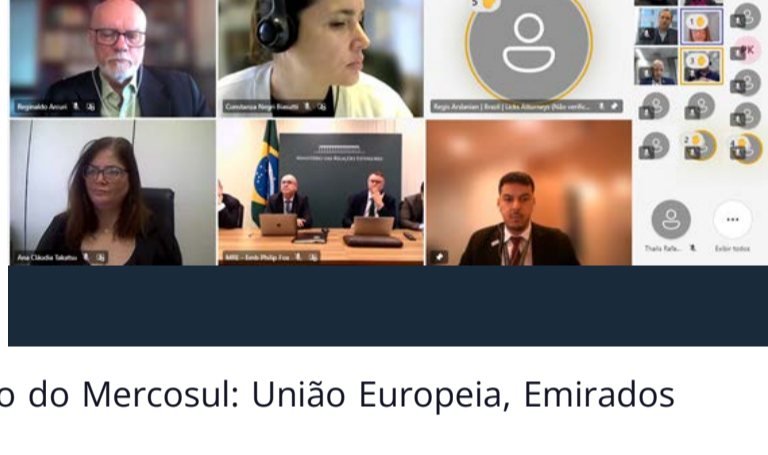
Reginaldo Arcuri

Constanza Negri Biasutti

5

Regis Arslanian | Brasil | Licks Attorneys (Não verificado)

1

3

PK

Ana Cláudia Takatsu

MINISTÉRIO DAS RELAÇÕES EXTERIORES

MRE - Emb Philip Fox

2

Thaís Rafa...

Exibir todos

o do Mercosul: União Europeia, Emirados